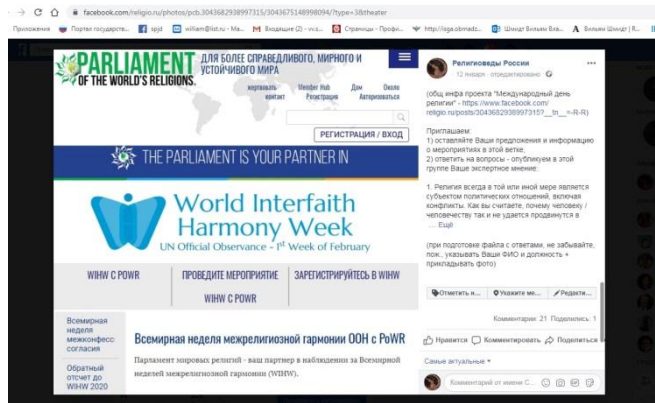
facebook.com/religio.ru/photos/pcb.3043682938997315/3043675148998094/?type=3&theater

Приложения Портал государств... spjd william@list.ru - Ма... Входящие (2) - vrs... Страницы - Профи... http://iaga.obmedz... Шмидт Вильям Вла... Вильям Шмидт | R...

PARLIAMENT OF THE WORLD'S RELIGIONS.

ДЛЯ БОЛЕЕ СПРАВЕДЛИВОГО, МИРНОГО И УСТОЙЧИВОГО МИРА

жертвовать контакт Member Hub Регистрация Дом Около Авторизоваться

РЕГИСТРАЦИЯ / ВХОД

THE PARLIAMENT IS YOUR PARTNER IN

World Interfaith Harmony Week

UN Official Observance - 1st Week of February

WIHW С POWR | ПРОВЕДИТЕ МЕРОПРИЯТИЕ | ЗАРЕГИСТРИРУЙТЕСЬ В WIHW

WIHW С POWR

Всемирная неделя межконфесс. согласия

Обратный отсчет до WIHW 2020

Всемирная неделя межрелигиозной гармонии ООН с PoWR

Парламент мировых религий - ваш партнер в наблюдении за Всемирной неделей межрелигиозной гармонии (WIHW).

Религиоведы России
12 января · отредактировано

(общ инфа проекта "Международный день религии" - https://www.facebook.com/religio.ru/posts/3043682938997315?__tn__=-R-R)

Приглашаем:
1) оставляйте Ваши предложения и информацию о мероприятиях в этой ветке,
2) ответить на вопросы - опубликуем в этой группе Ваше экспертное мнение:

1. Религия всегда в той или иной мере является субъектом политических отношений, включая конфликты. Как вы считаете, почему человеку / человечеству так и не удается продвинуться в ... Ещё

(при подготовке файла с ответами, не забывайте, пож., указывать Ваши ФИО и должность + прикладывать фото)

Отметить н... Укажите ме... Редакти...

Комментарии: 21 Поделились: 1

Нравится Комментировать Поделиться

Самые актуальные

Комментарий от имени С...